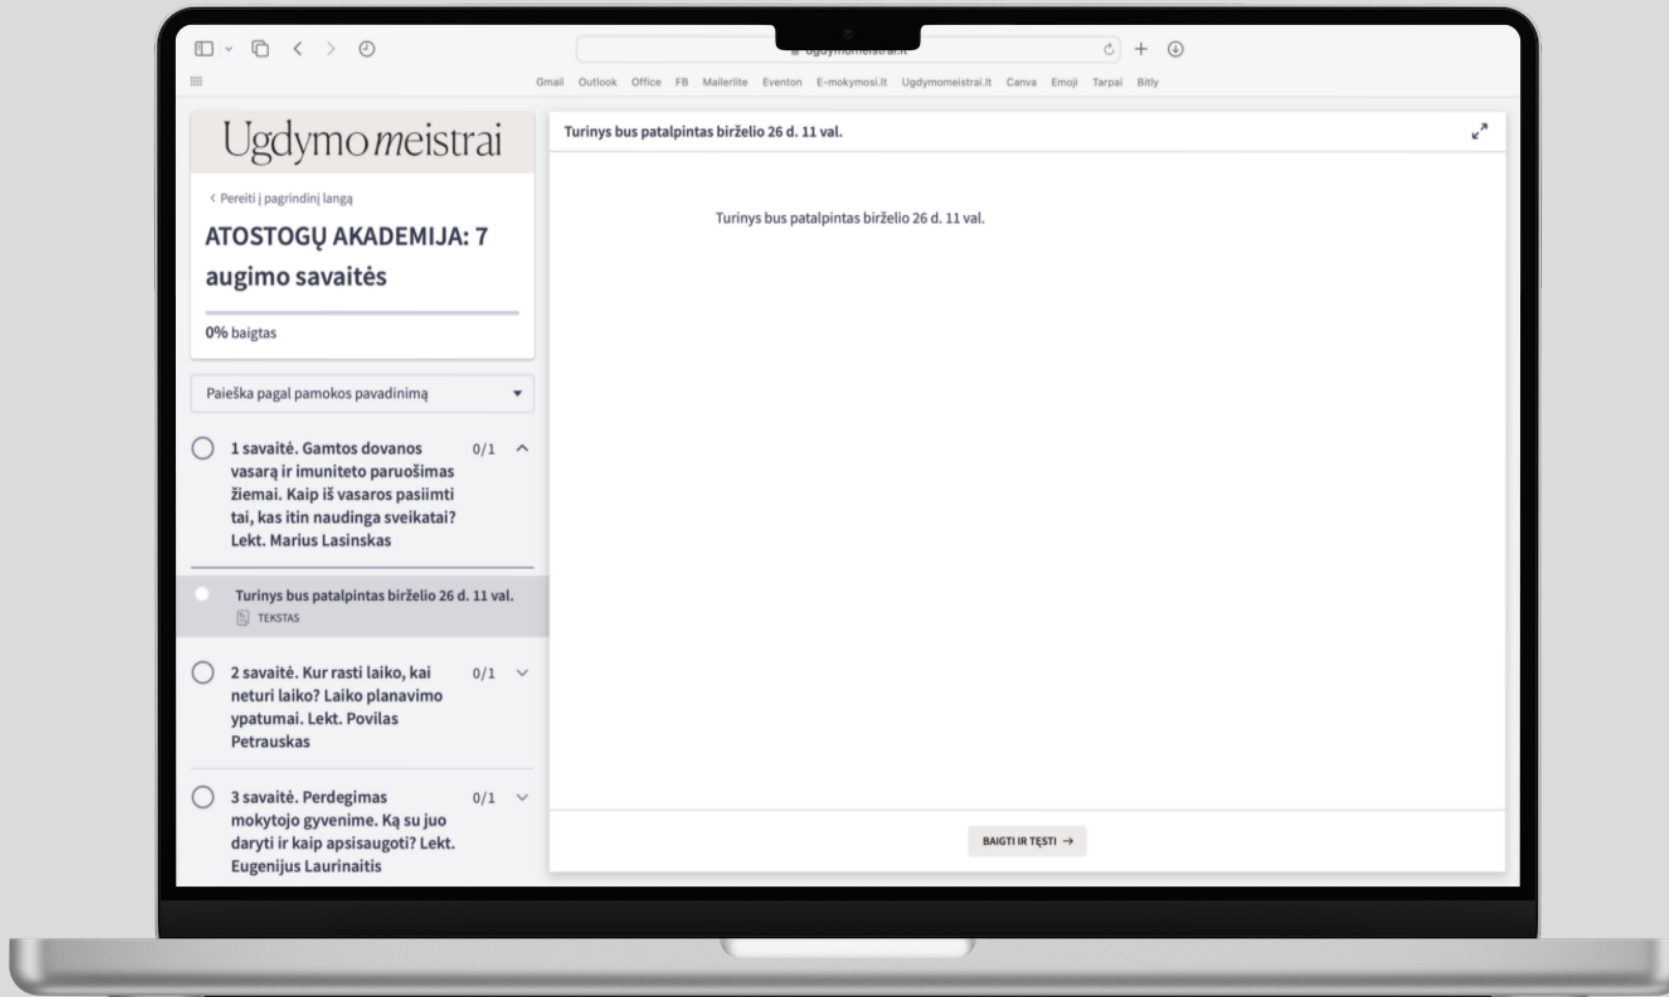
Gmail Outlook Office FB Mailerlite Eventon E-mokymosi.lt Ugdymomeistrai.lt Canva Emoji Tarpai Bitly

Ugdymo meistrai

‹ Pereiti į pagrindinį langą

ATOSTOGŲ AKADEMIJA: 7 augimo savaitės

0% baigtas

Paieška pagal pamokos pavadinimą

1 savaitė. Gamtos dovanos vasarą ir imuniteto paruošimas žiemai. Kaip iš vasaros pasiimti tai, kas itin naudinga sveikatai? Lekt. Marius Lasinskas 0/1

Turinys bus patalpintas birželio 26 d. 11 val.
TEKSTAS

2 savaitė. Kur rasti laiko, kai neturi laiko? Laiko planavimo ypatumai. Lekt. Povilas Petrauskas 0/1

3 savaitė. Perdegimas mokytojo gyvenime. Ką su juo daryti ir kaip apsisaugoti? Lekt. Eugenijus Laurinaitis 0/1

Turinys bus patalpintas birželio 26 d. 11 val.

Turinys bus patalpintas birželio 26 d. 11 val.

BAIGTI IR TĘSTI →